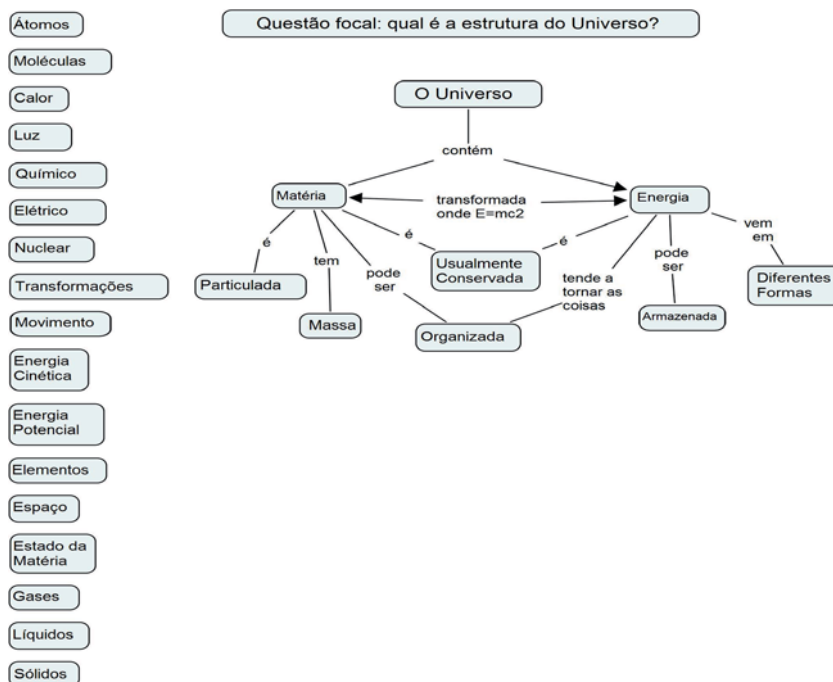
Questão focal: qual é a estrutura do Universo?

Átomos

Moléculas

Calor

Luz

Químico

Elétrico

Nuclear

Transformações

Movimento

Energia Cinética

Energia Potencial

Elementos

Espaço

Estado da Matéria

Gases

Líquidos

Sólidos

O Universo

contém

Matéria

transformada onde E=mc2

Energia

é

tem

pode ser

é

Usualmente Conservada

é

tende a tornar as coisas

pode ser

vem em

Particulada

Massa

Organizada

Armazenada

Diferentes Formas